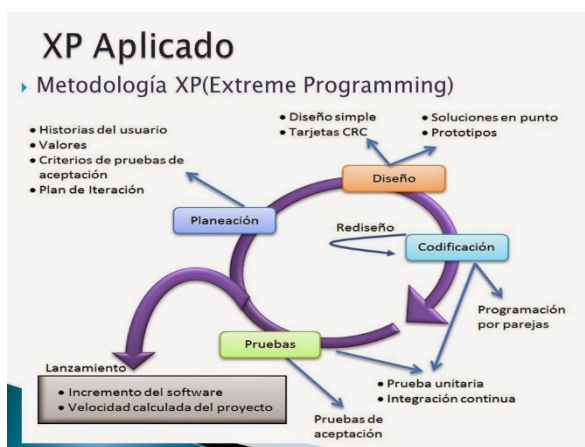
XP Aplicado

Metodología XP(Extreme Programming)

• Historias del usuario
• Valores
• Criterios de pruebas de aceptación
• Plan de Iteración

• Diseño simple
• Tarjetas CRC

• Soluciones en punto
• Prototipos

Diseño

Planeación

Rediseño

Codificación

Programación por parejas

Pruebas

Lanzamiento

• Incremento del software
• Velocidad calculada del proyecto

• Prueba unitaria
• Integración continua

Pruebas de aceptación